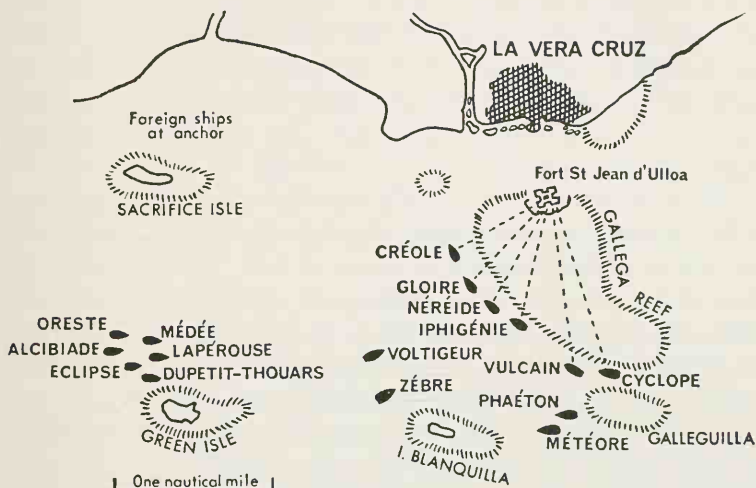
LA VERA CRUZ

Foreign ships at anchor

SACRIFICE ISLE

Fort St Jean d'Ulloa

GALLEGA REEF

CRÉOLE

GLOIRE

NÉRÉIDE

IPHIGÉNIE

VOLTIGEUR

VULCAIN

CYCLOPE

ZÈBRE

PHAÉTON

MÉTÉORE

GALLEGUILLA

I. BLANQUILLA

ORESTE

MÉDÉE

ALCIBIADE

LAPÉROUSE

ECLIPSE

DUPETIT-THOUARS

GREEN ISLE

One nautical mile